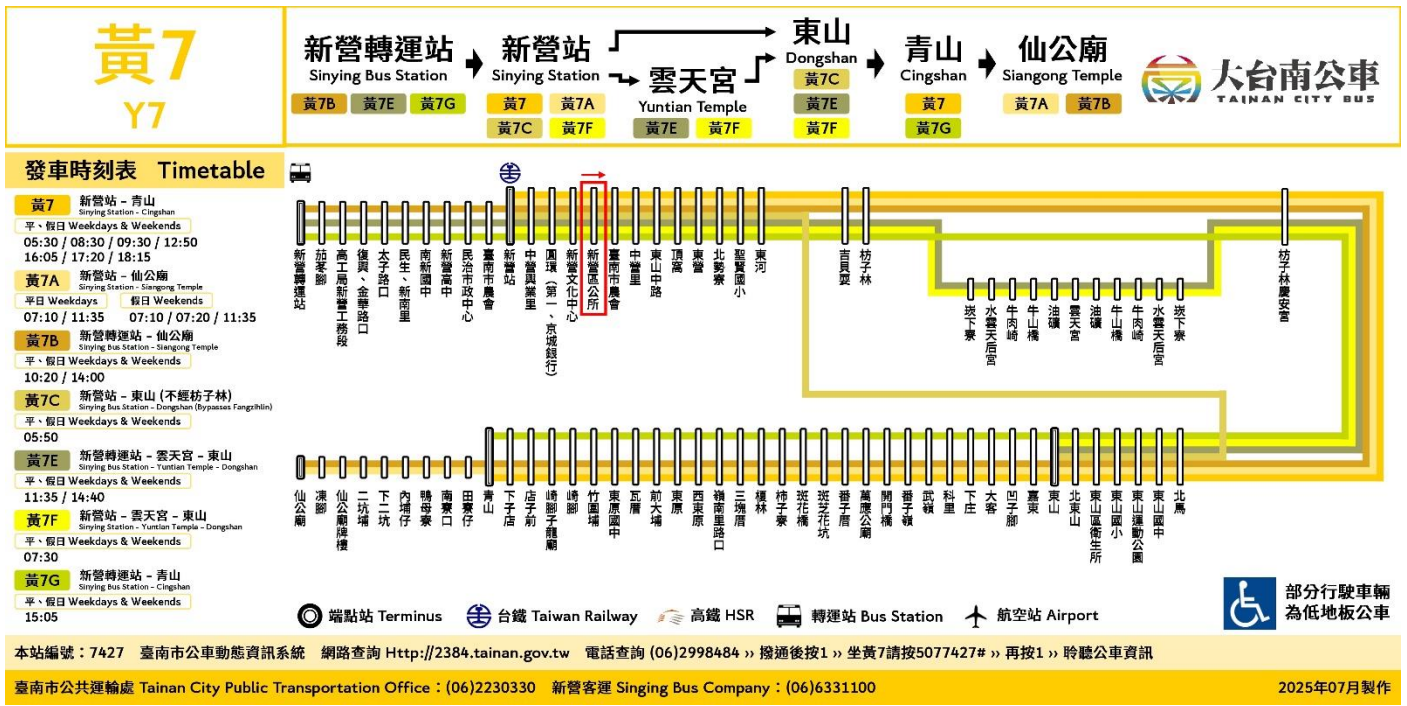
黃7
Y7

新營轉運站
Sinying Bus Station
黃7B 黃7E 黃7G

新營站
Sinying Station
黃7 黃7A
黃7C 黃7F

雲天宮
Yuntian Temple
黃7E 黃7F

東山
Dongshan
黃7C
黃7E
黃7F

青山
Cingshan
黃7
黃7G

仙公廟
Siangong Temple
黃7A 黃7B

大台南公車
TAINAN CITY BUS

發車時刻表 Timetable

黃7 新營站 - 青山
Sinying Station - Cingshan
平、假日 Weekdays & Weekends
05:30 / 08:30 / 09:30 / 12:50
16:05 / 17:20 / 18:15

黃7A 新營站 - 仙公廟
Sinying Station - Siangong Temple
平日 Weekdays 假日 Weekends
07:10 / 11:35 07:10 / 07:20 / 11:35

黃7B 新營轉運站 - 仙公廟
Sinying Bus Station - Siangong Temple
平、假日 Weekdays & Weekends
10:20 / 14:00

黃7C 新營站 - 東山 (不經枋子林)
Sinying Bus Station - Dongshan (Bypasses Fangzihlin)
平、假日 Weekdays & Weekends
05:50

黃7E 新營轉運站 - 雲天宮 - 東山
Sinying Bus Station - Yuntian Temple - Dongshan
平、假日 Weekdays & Weekends
11:35 / 14:40

黃7F 新營站 - 雲天宮 - 東山
Sinying Station - Yuntian Temple - Dongshan
平、假日 Weekdays & Weekends
07:30

黃7G 新營轉運站 - 青山
Sinying Bus Station - Cingshan
平、假日 Weekdays & Weekends
15:05

新營轉運站 茄苳腳 高工局新營工務段 復興、金華路口 太子路口 民生、新南里 南新國中 新營高中 民治市政中心 臺南市農會 新營站 中營興業里 圓環(第一、京城銀行) 新營文化中心 新營區公所 臺南市農會 中營里 東山中路 頂窩 東營 北勢寮 聖賢國小 東河 吉貝耍 枋子林 崁下寮 水雲天后宮 牛肉崎 牛山橋 油礦 雲天宮 油礦 牛山橋 牛肉崎 水雲天后宮 崁下寮 枋子林慶安宮

仙公廟 凍腳 仙公廟牌樓 二坑埔 下坑 內埔仔 鴨母寮 南寮口 田寮仔 青山 下子店 店子前 崎腳子龍廟 崎腳 竹圍埔 東原國中 瓦厝 前大埔 東原 西東原 嶺南里路口 三塊厝 樓林 柿子寮 斑花橋 斑芝花坑 番子厝 萬應公廟 開門橋 番子嶺 武頓 科里 下庄 大客 凹子腳 嘉東 東山 北東山 東山區衛生所 東山國小 東山運動公園 東山國中 北馬

端點站 Terminus 台鐵 Taiwan Railway 高鐵 HSR 轉運站 Bus Station 航空站 Airport
部分行駛車輛為低地板公車

本站編號：7427 臺南市公車動態資訊系統 網路查詢 Http://2384.tainan.gov.tw 電話查詢 (06)2998484 ›› 撥通後按1 ›› 坐黃7請按5077427# ›› 再按1 ›› 聆聽公車資訊

臺南市公共運輸處 Tainan City Public Transportation Office：(06)2230330 新營客運 Singing Bus Company：(06)6331100 2025年07月製作